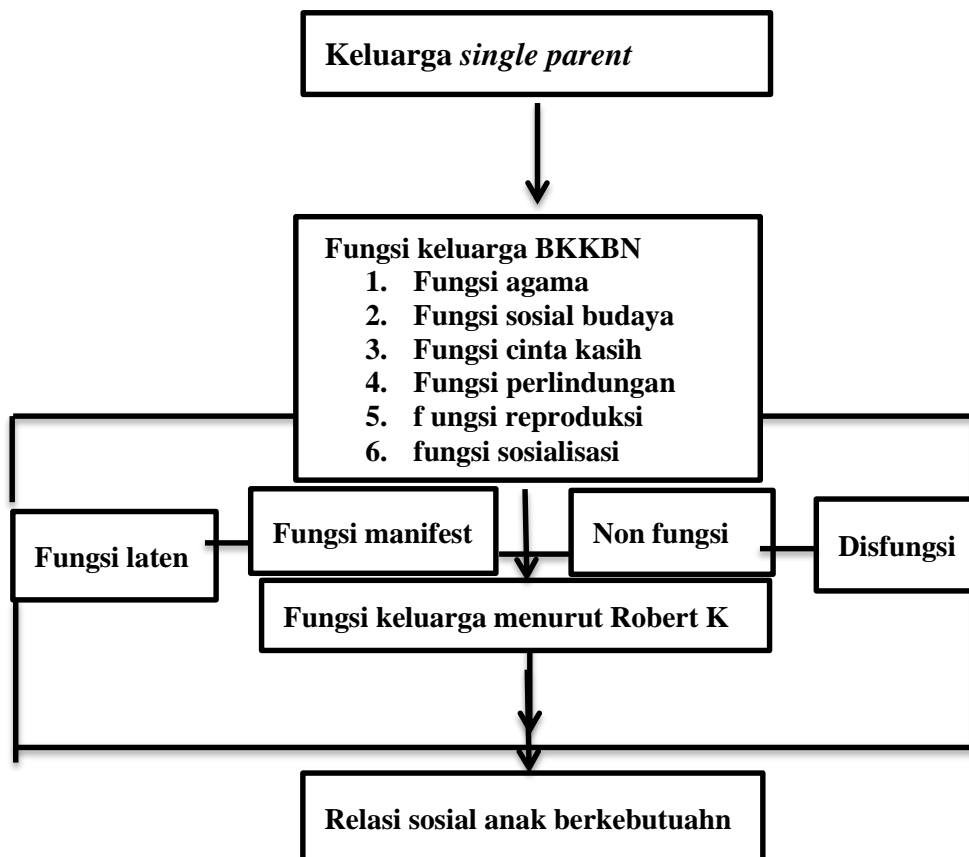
Keluarga *single parent*

Fungsi keluarga BKKBN
1. Fungsi agama
2. Fungsi sosial budaya
3. Fungsi cinta kasih
4. Fungsi perlindungan
5. f ungsi reproduksi
6. fungsi sosialisasi

Fungsi laten

Fungsi manifest

Non fungsi

Disfungsi

Fungsi keluarga menurut Robert K

Relasi sosial anak berkebutuahn